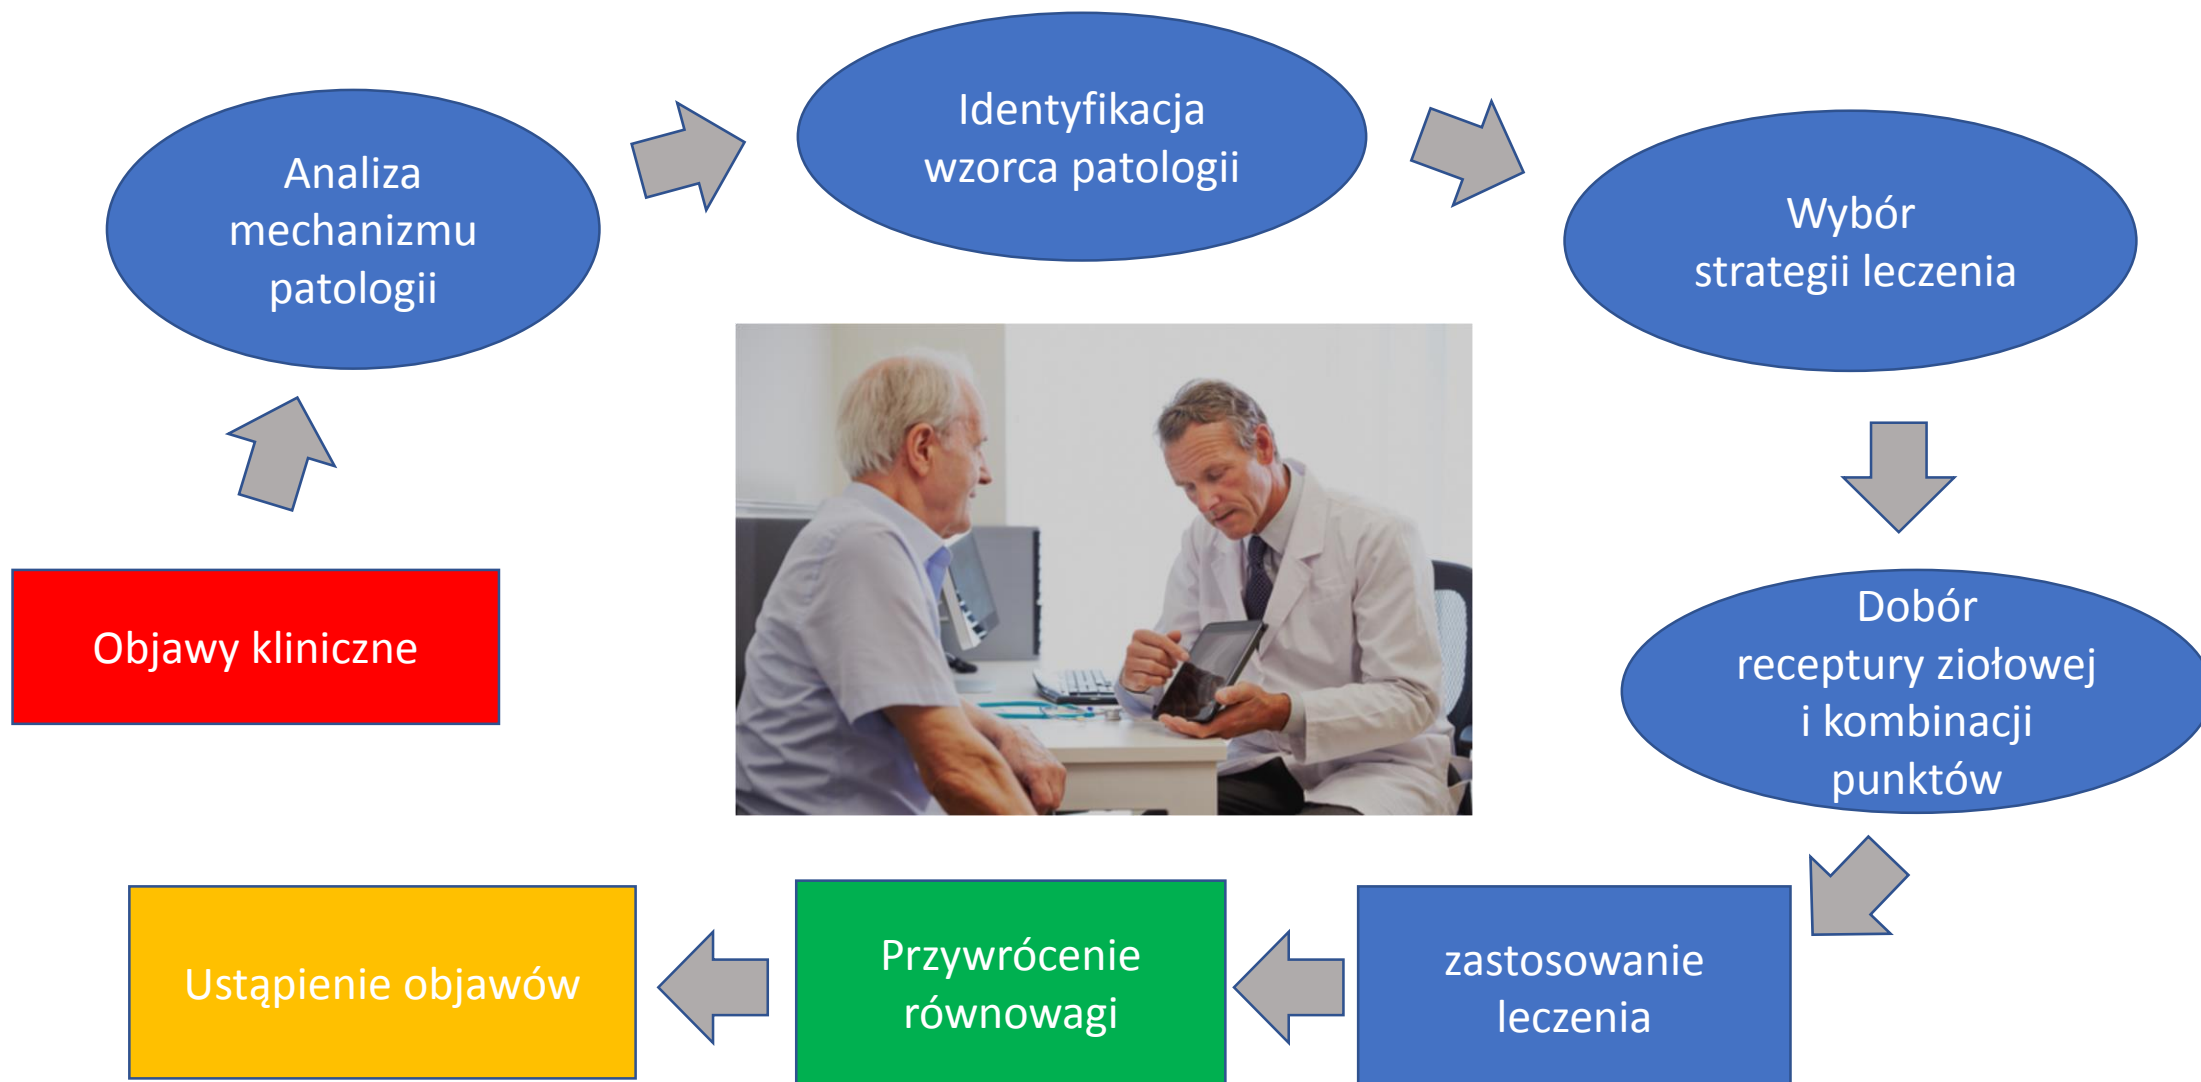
Objawy kliniczne

Analiza mechanizmu patologii

Identyfikacja wzorca patologii

Wybór strategii leczenia

Dobór receptury ziołowej i kombinacji punktów

zastosowanie leczenia

Przywrócenie równowagi

Ustąpienie objawów